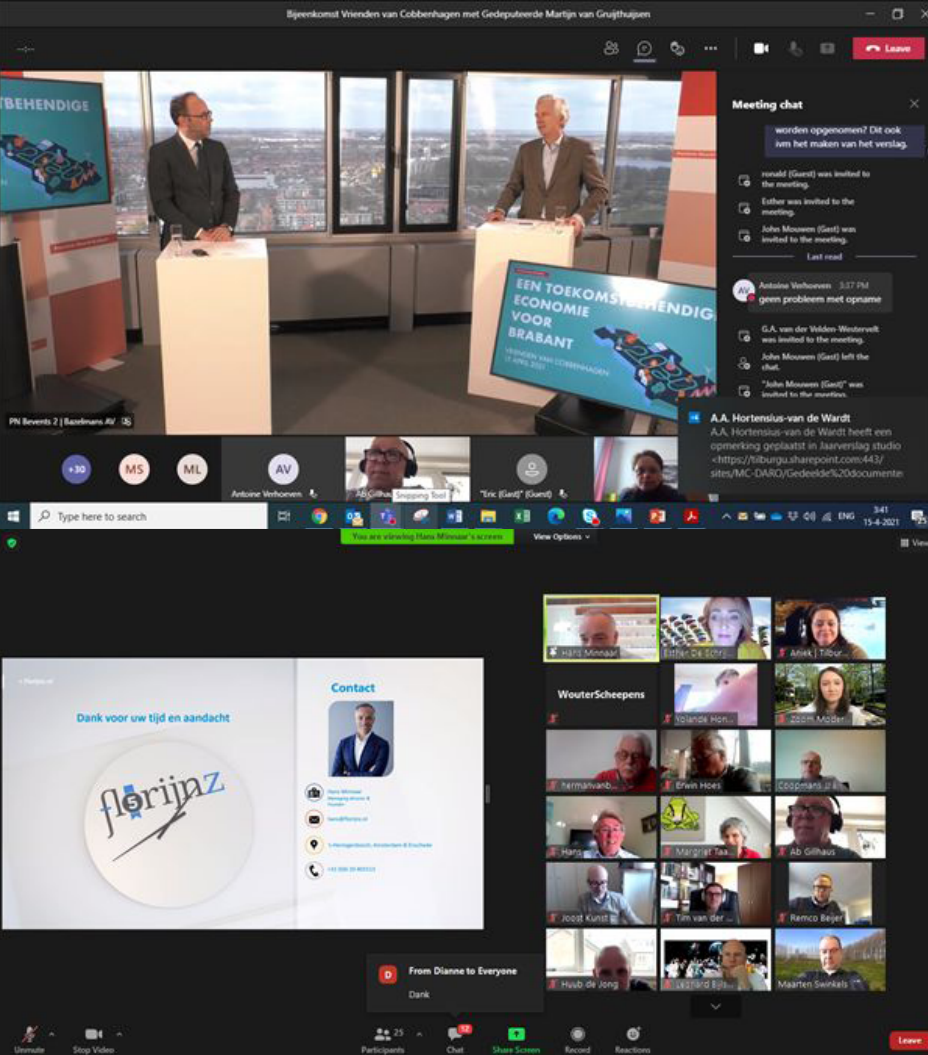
Bijeenkomst Vrienden van Cobbenhagen met Gedeputeerde Martijn van Gruijthuijsen

Leave

Meeting chat

worden opgenomen? Dit ook ivm het maken van het verslag.

ronald (Guest) was invited to the meeting.

Esther was invited to the meeting.

John Mouwen (Gast) was invited to the meeting.

Last read

Antoine Verhoeven 3:37 PM
geen probleem met opname

G.A. van der Velden-Westervelt was invited to the meeting.

John Mouwen (Gast) left the chat.

"John Mouwen (Gast)" was invited to the meeting.

TBEHENDIGE

EEN TOEKOMSTBEHENDIGE ECONOMIE VOOR BRABANT

VRIENDEN VAN COBBENHAGEN
15 APRIL 2021

PN Bevents 2 | Bazelmans AV

A.A. Hortensius-van de Wardt
A.A. Hortensius-van de Wardt heeft een opmerking geplaatst in Jaarverslag studio <https://tilburgu.sharepoint.com:443/sites/MC-DARO/Gedeelde%20documenten

+30 MS ML AV

Antoine Verhoeven

Ab Gillhaus

Snipping Tool

"Eric (Gast)" (Guest)

Type here to search

ENG 3:41 15-4-2021

You are viewing Hans Minnaar's screen

View Options

View

Dank voor uw tijd en aandacht

florijnz

Contact

Hans Minnaar
Managing director & Founder

hans@florijnz.nl

's-Hertogenbosch, Amsterdam & Enschede

+31 (0)6 20 460513

Hans Minnaar
Esther De Schri...
Aniek | Tilbur...
WouterScheepens
Yolande Hon...
Zoom Moder...
hermanvanb...
Erwin Hoes
Coopmans ...
Hans
Margriet Taa...
Ab Gillhaus
Joost Kunst
Tim van der ...
Remco Beijer
Huub de Jong
Leonard Bijs...
Maarten Swinkels

D
From Dianne to Everyone
Dank

Unmute
Stop Video
25
Participants
12
Chat
Share Screen
Record
Reactions
Leave